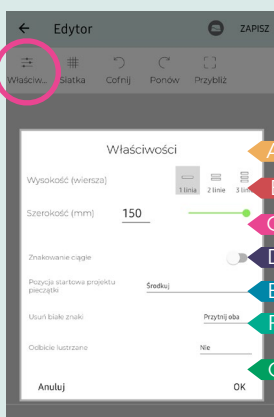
Edytor
ZAPISZ
Właściw...
Siatka
Cofnij
Ponów
Przybliż

Właściwości
Wysokość (wiersza)
1 linia
2 linie
3 lini
Szerokość (mm)
150
Znakowanie ciągłe
Pozycja startowa projektu pieczątki
Środkuj
Usuń białe znaki
Przytnij oba
Odbicie lustrzane
Nie
Anuluj
OK
A
B
C
D
E
F
G